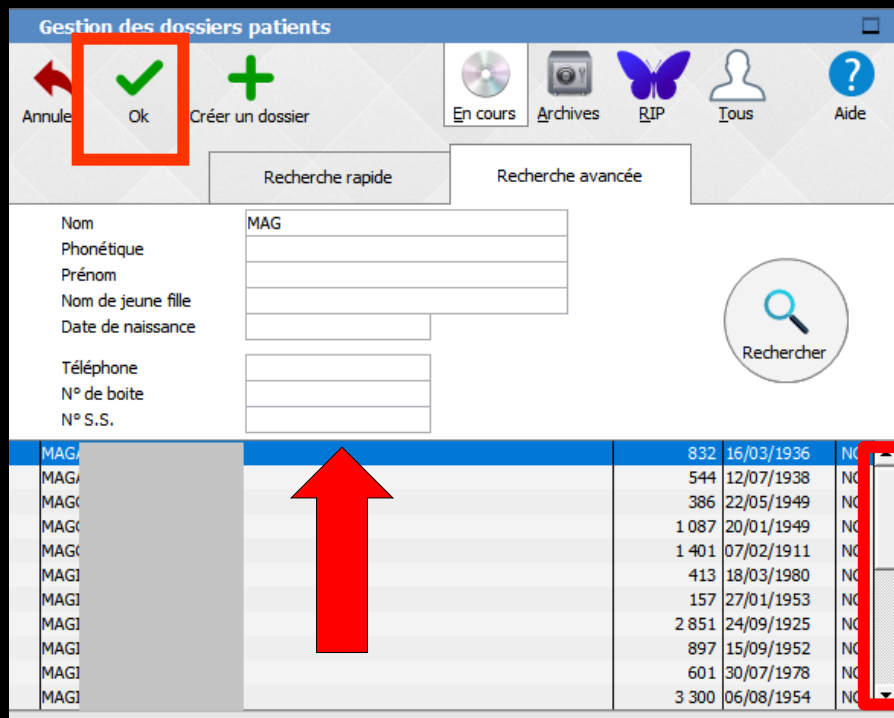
Gestion des dossiers patients

Annule
Ok
Créer un dossier
En cours
Archives
RIP
Tous
Aide

Recherche rapide
Recherche avancée

Nom MAG
Phonétique
Prénom
Nom de jeune fille
Date de naissance

Téléphone
N° de boite
N° S.S.

Rechercher

| | | | |
|---|---|---|---|
| MAG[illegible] | 832 | 16/03/1936 | N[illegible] |
| MAG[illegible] | 544 | 12/07/1938 | N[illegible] |
| MAG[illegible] | 386 | 22/05/1949 | N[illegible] |
| MAG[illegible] | 1 087 | 20/01/1949 | N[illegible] |
| MAG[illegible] | 1 401 | 07/02/1911 | N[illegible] |
| MAG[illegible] | 413 | 18/03/1980 | N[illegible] |
| MAG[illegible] | 157 | 27/01/1953 | N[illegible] |
| MAG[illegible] | 2 851 | 24/09/1925 | N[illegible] |
| MAG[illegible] | 897 | 15/09/1952 | N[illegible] |
| MAG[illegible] | 601 | 30/07/1978 | N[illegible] |
| MAG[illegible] | 3 300 | 06/08/1954 | N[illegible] |